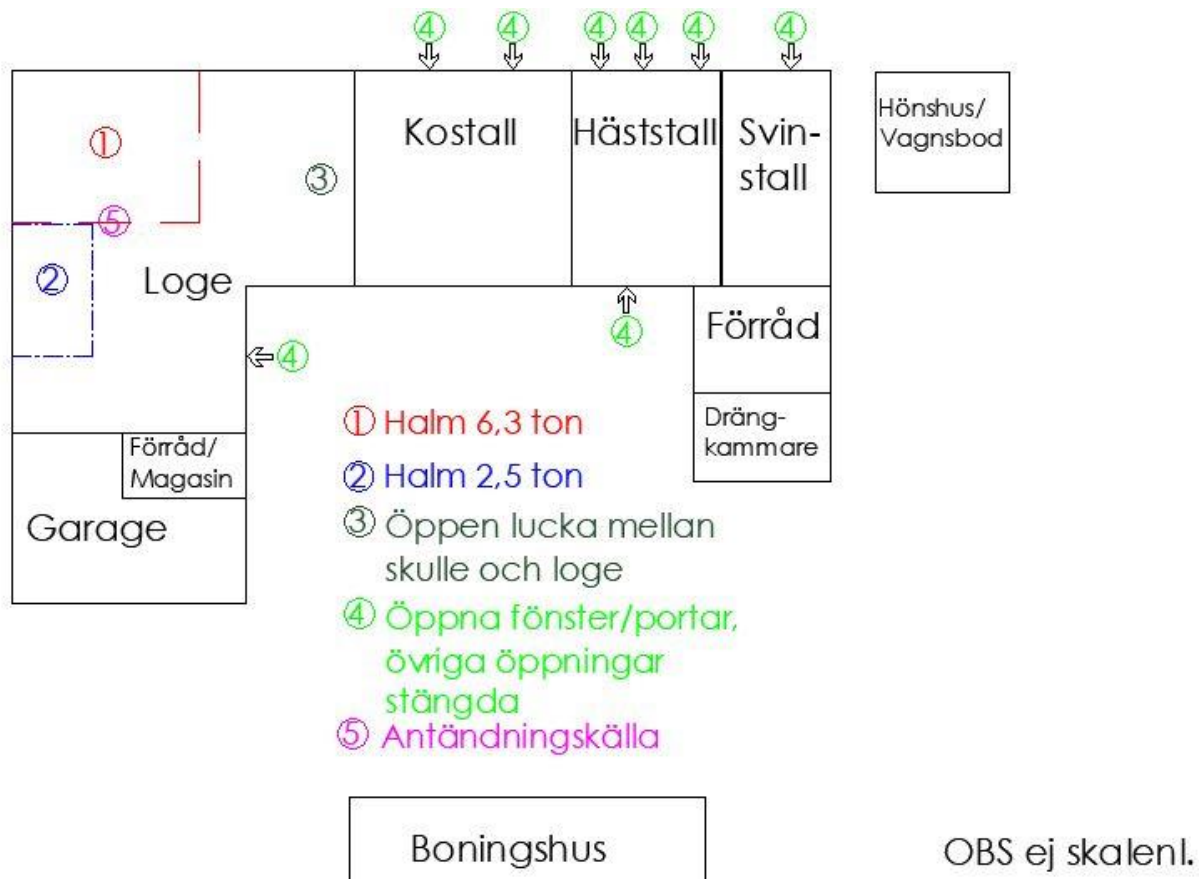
④ ④ ④ ④ ④ ④

①

③

Kostall

Häststall

Svinstall

Hönshus/ Vagnsbod

⑤

②

Loge

④

Förråd

④

Drängkammare

Förråd/ Magasin

Garage

① Halm 6,3 ton

② Halm 2,5 ton

③ Öppen lucka mellan skulle och loge

④ Öppna fönster/portar, övriga öppningar stängda

⑤ Antändningskälla

Boningshus

OBS ej skalenl.